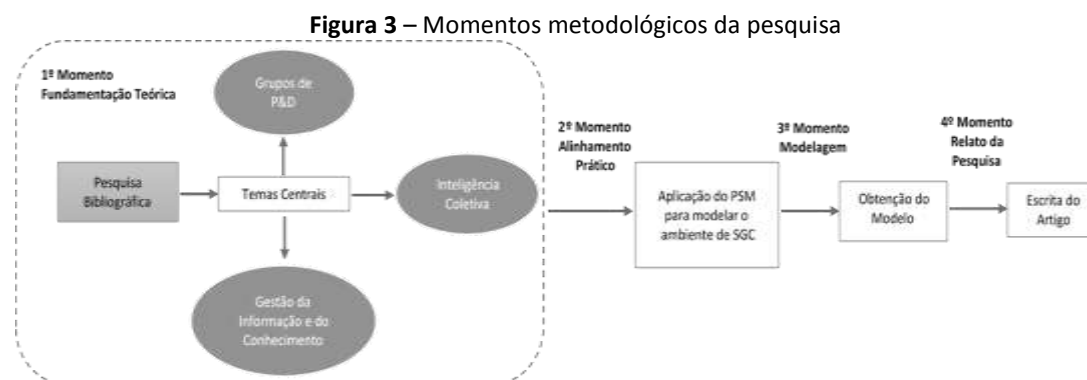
**Figura 3** – Momentos metodológicos da pesquisa

1º Momento
Fundamentação Teórica

Grupos de P&D

Pesquisa Bibliográfica

Temas Centrais

Inteligência Coletiva

Gestão da Informação e do Conhecimento

2º Momento
Alinhamento Prático

Aplicação do PSM para modelar o ambiente de SGC

3º Momento
Modelagem

Obtenção do Modelo

4º Momento
Relato da Pesquisa

Escrita do Artigo